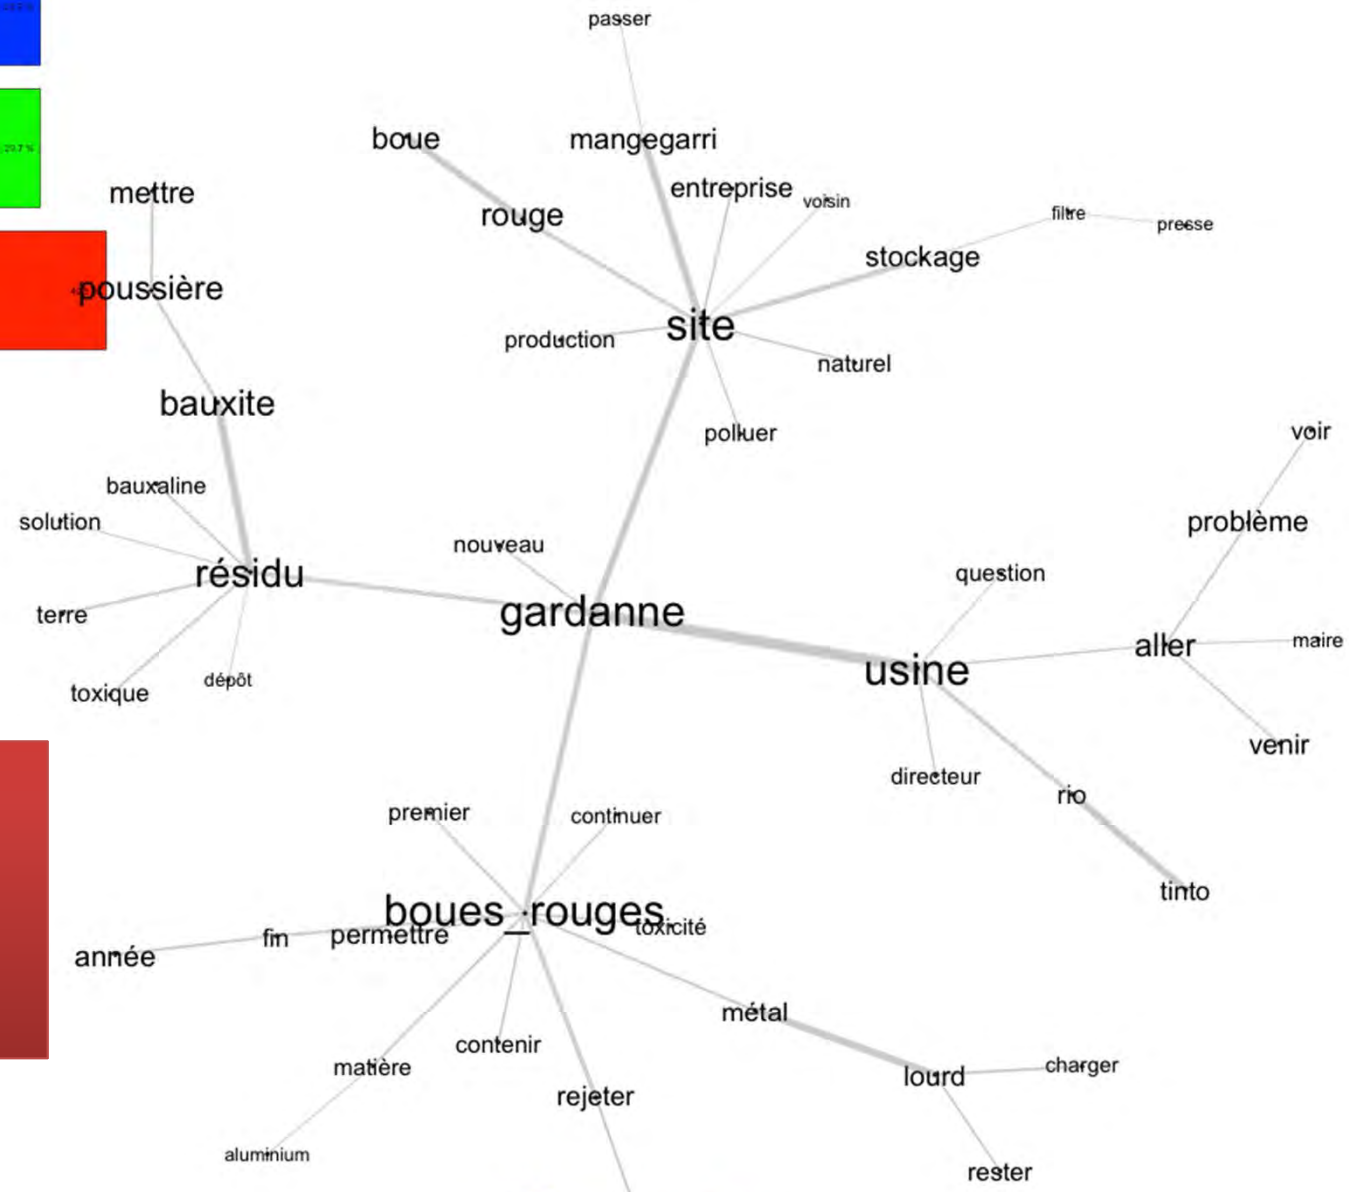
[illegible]

29.7 %

passer

boue

mangegarri

mettre

entreprise

voisin

rouge

filtre

presse

stockage

poussière

site

production

naturel

bauxite

polluer

voir

bauxaline

problème

solution

nouveau

question

résidu

gardanne

terre

aller

maire

usine

toxique

dépôt

venir

directeur

rio

premier

continuer

tinto

boues_rouges

toxicité

année

fin

permettre

métal

contenir

matière

charger

lourd

rejeter

aluminium

rester